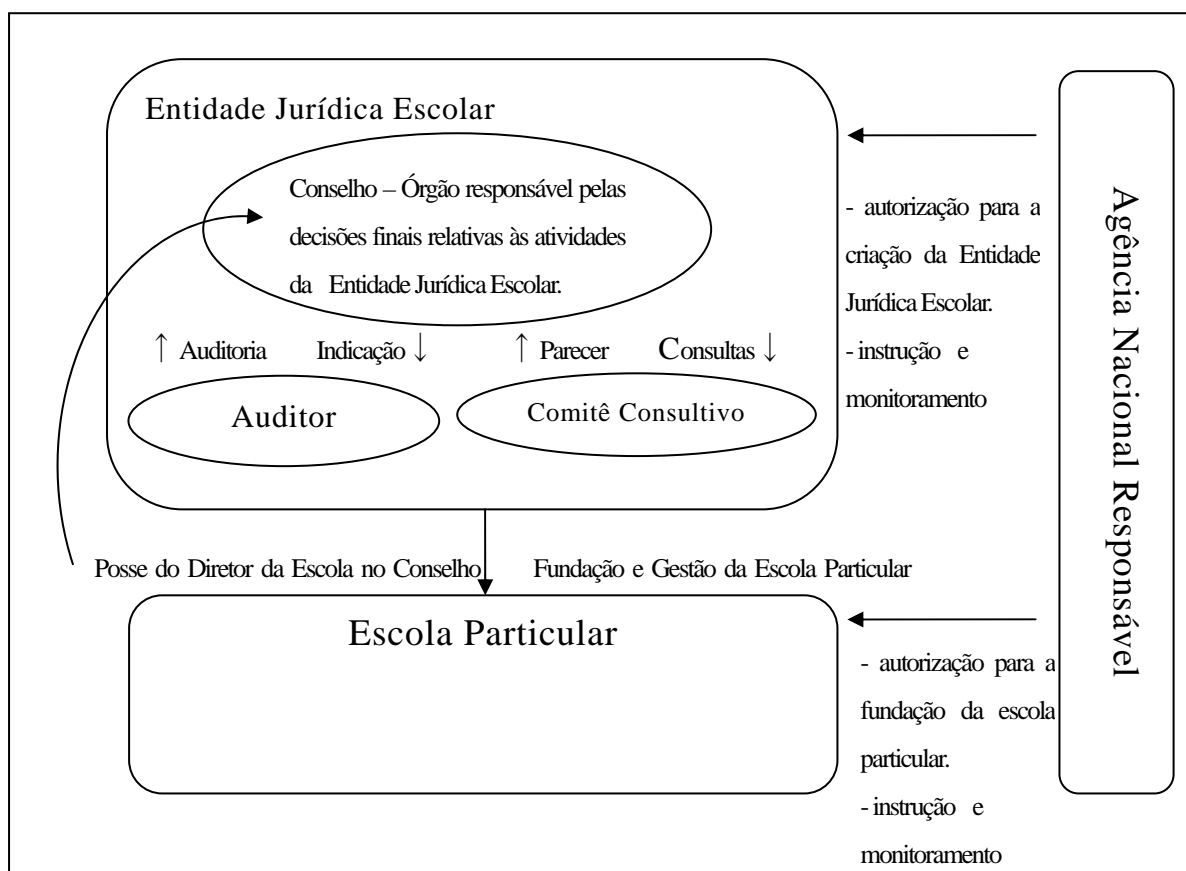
Entidade Jurídica Escolar

Conselho – Órgão responsável pelas decisões finais relativas às atividades da Entidade Jurídica Escolar.

↑ Auditoria Indicação ↓

↑ Parecer Consultas ↓

Auditor

Comitê Consultivo

- autorização para a criação da Entidade Jurídica Escolar.
- instrução e monitoramento

Agência Nacional Responsável

Posse do Diretor da Escola no Conselho

Fundação e Gestão da Escola Particular

Escola Particular

- autorização para a fundação da escola particular.
- instrução e monitoramento